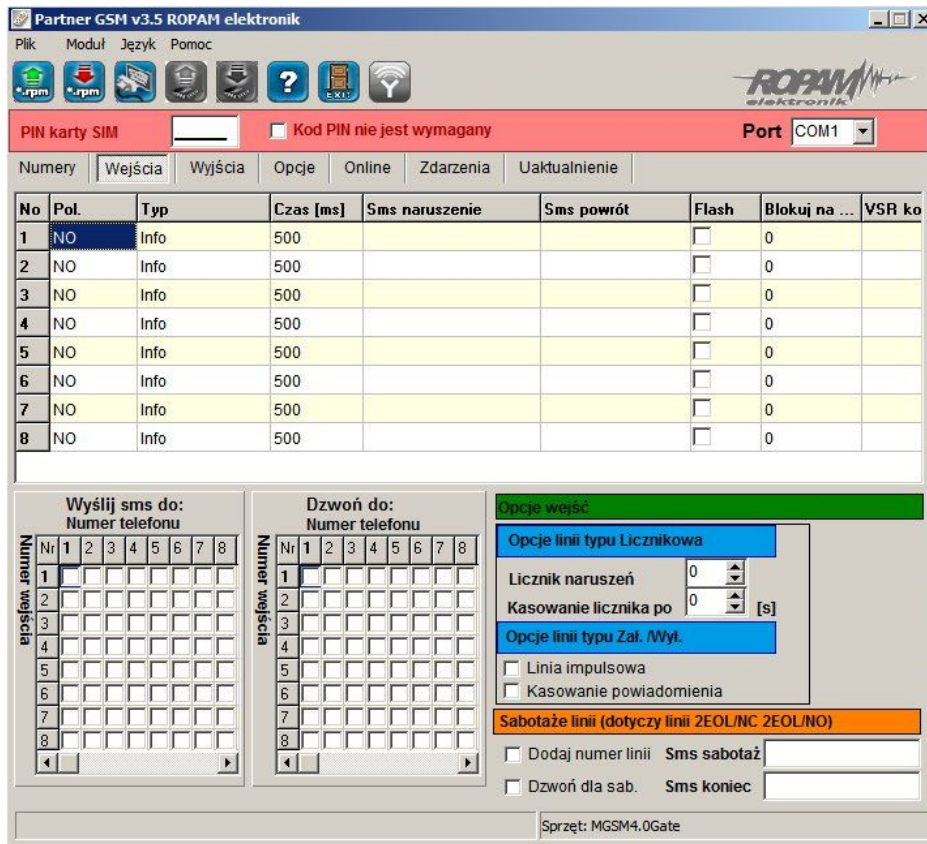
Partner GSM v3.5 ROPAM elektronik

Plik Moduł Język Pomoc

*.rpm *.rpm EXIT

ROPAM elektronik

PIN karty SIM Kod PIN nie jest wymagany Port COM1

Numery Wejścia Wyjścia Opcje Online Zdarzenia Uaktualnienie

| No | Pol. | Typ | Czas [ms] | Sms naruszenie | Sms powrót | Flash | Blokuj na ... | VSR ko |
|---|---|---|---|---|---|---|---|---|
| 1 | NO | Info | 500 | | | | 0 | |
| 2 | NO | Info | 500 | | | | 0 | |
| 3 | NO | Info | 500 | | | | 0 | |
| 4 | NO | Info | 500 | | | | 0 | |
| 5 | NO | Info | 500 | | | | 0 | |
| 6 | NO | Info | 500 | | | | 0 | |
| 7 | NO | Info | 500 | | | | 0 | |
| 8 | NO | Info | 500 | | | | 0 | |

Wyślij sms do:
Numer telefonu
Numer wejścia
Nr 1 2 3 4 5 6 7 8
1
2
3
4
5
6
7
8

Dzwoń do:
Numer telefonu
Numer wejścia
Nr 1 2 3 4 5 6 7 8
1
2
3
4
5
6
7
8

Opcje wejść
Opcje linii typu Licznikowa
Licznik naruszeń 0
Kasowanie licznika po 0 [s]
Opcje linii typu Zał. /Wył.
Linia impulsowa
Kasowanie powiadomienia
Sabotaże linii (dotyczy linii 2EOL/NC 2EOL/NO)
Dodaj numer linii Sms sabotaż
Dzwoń dla sab. Sms koniec

Sprzęt: MGSM4.0Gate